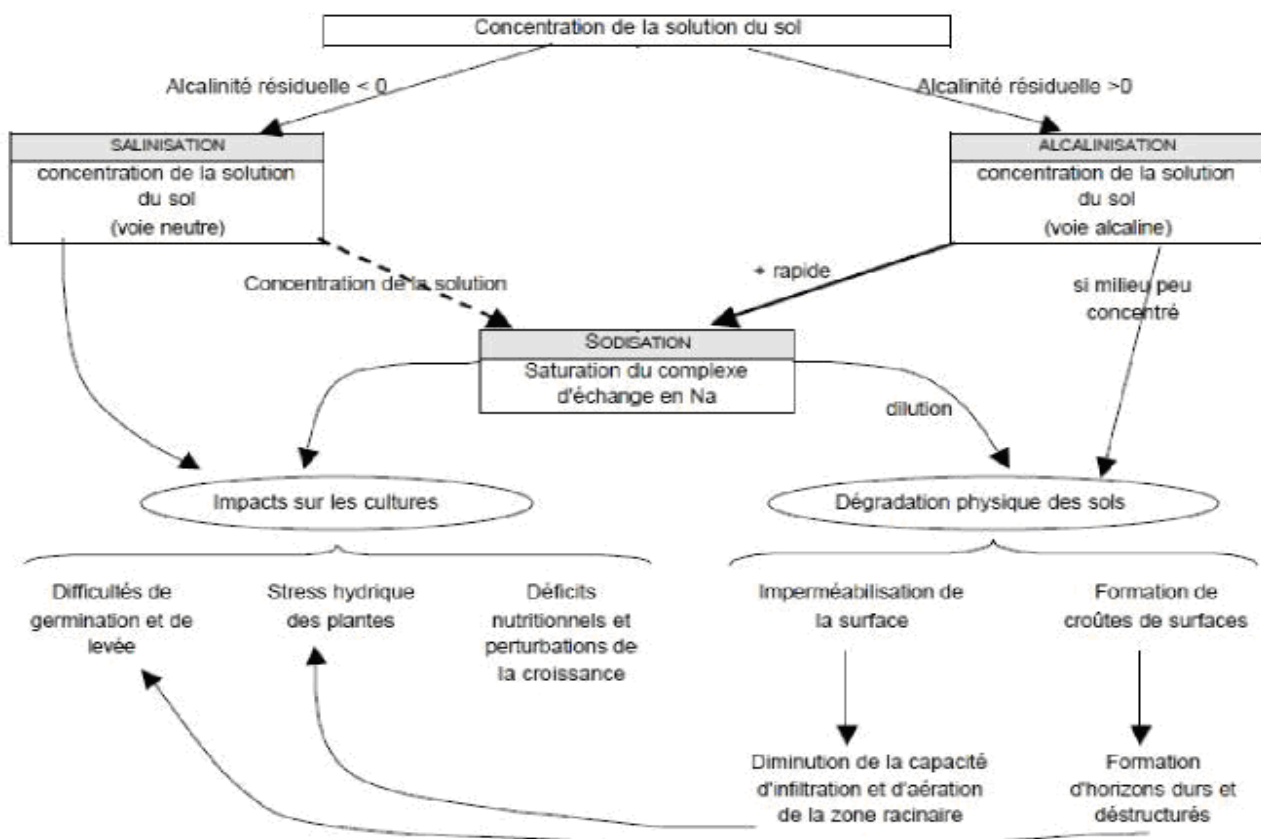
Concentration de la solution du sol

Alcalinité résiduelle < 0

Alcalinité résiduelle >0

SALINISATION
concentration de la solution du sol
(voie neutre)

ALCALINISATION
concentration de la solution du sol
(voie alcaline)

Concentration de la solution

+ rapide

si milieu peu concentré

SODISATION
Saturation du complexe d'échange en Na

dilution

Impacts sur les cultures

Dégradation physique des sols

Difficultés de germination et de levée

Stress hydrique des plantes

Déficits nutritionnels et perturbations de la croissance

Imperméabilisation de la surface

Formation de croûtes de surfaces

Diminution de la capacité d'infiltration et d'aération de la zone racinaire

Formation d'horizons durs et déstructurés